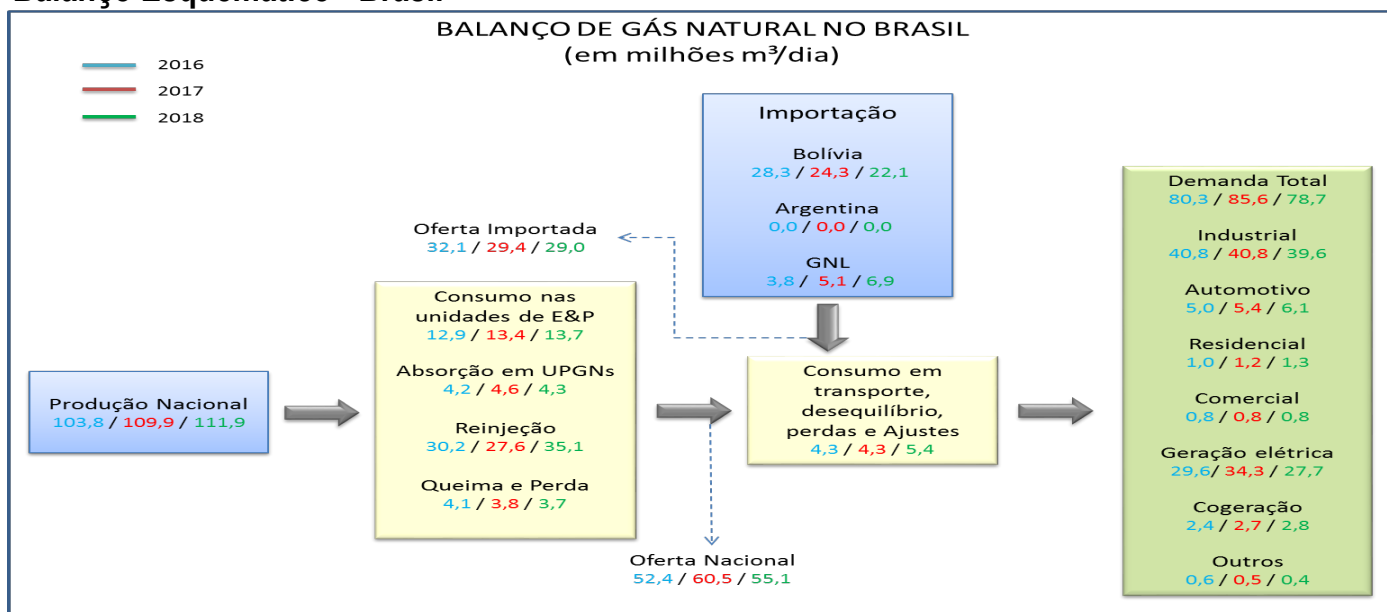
Balanço Esquemático - Brasil

BALANÇO DE GÁS NATURAL NO BRASIL
(em milhões m³/dia)

2016
2017
2018

Importação
Bolívia
28,3 / 24,3 / 22,1
Argentina
0,0 / 0,0 / 0,0
GNL
3,8 / 5,1 / 6,9

Oferta Importada
32,1 / 29,4 / 29,0

Produção Nacional
103,8 / 109,9 / 111,9

Consumo nas unidades de E&P
12,9 / 13,4 / 13,7
Absorção em UPGNs
4,2 / 4,6 / 4,3
Reinjeção
30,2 / 27,6 / 35,1
Queima e Perda
4,1 / 3,8 / 3,7

Consumo em transporte, desequilíbrio, perdas e Ajustes
4,3 / 4,3 / 5,4

Oferta Nacional
52,4 / 60,5 / 55,1

Demanda Total
80,3 / 85,6 / 78,7
Industrial
40,8 / 40,8 / 39,6
Automotivo
5,0 / 5,4 / 6,1
Residencial
1,0 / 1,2 / 1,3
Comercial
0,8 / 0,8 / 0,8
Geração elétrica
29,6 / 34,3 / 27,7
Cogeração
2,4 / 2,7 / 2,8
Outros
0,6 / 0,5 / 0,4